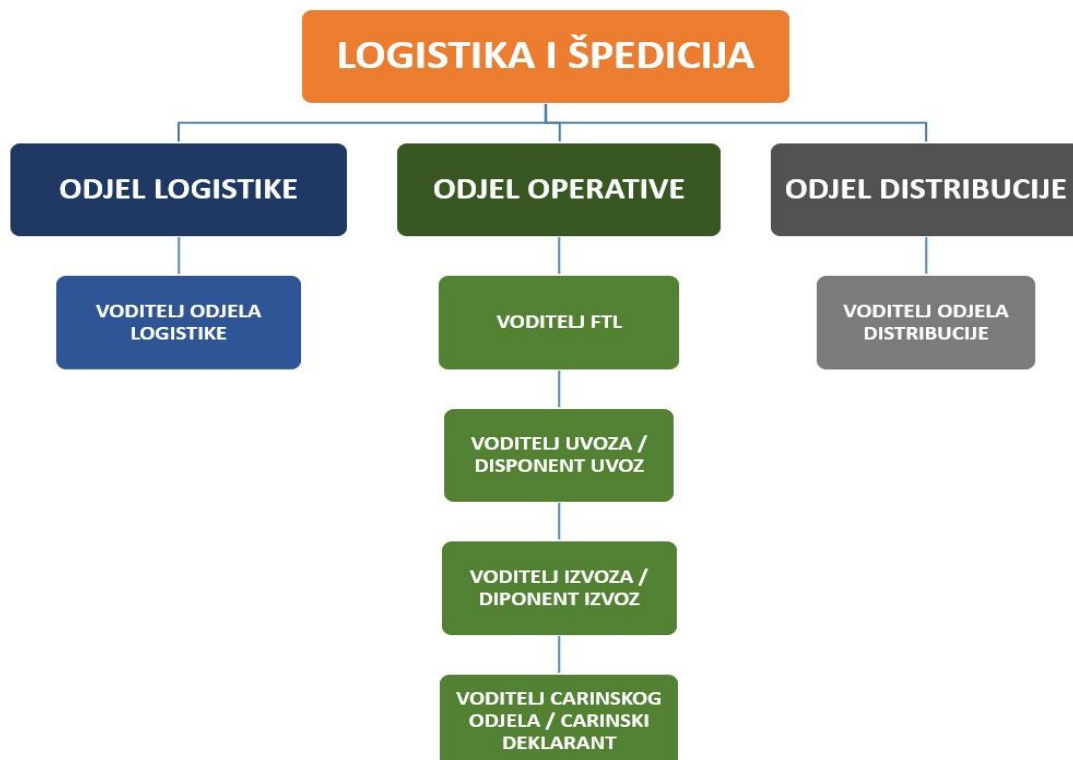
LOGISTIKA I ŠPEDICIJA

ODJEL LOGISTIKE

VODITELJ ODJELA LOGISTIKE

ODJEL OPERATIVE

VODITELJ FTL

VODITELJ UVOZA / DISPONENT UVOZ

VODITELJ IZVOZA / DIPONENT IZVOZ

VODITELJ CARINSKOG ODJELA / CARINSKI DEKLARANT

ODJEL DISTRIBUCIJE

VODITELJ ODJELA DISTRIBUCIJE